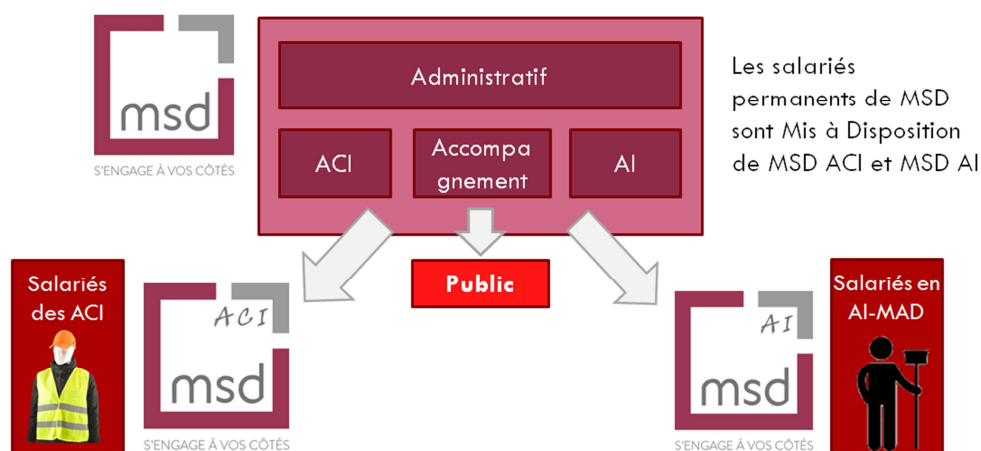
msd
S'ENGAGE À VOS CÔTÉS

Administratif

ACI

Accompa gnement

AI

Les salariés permanents de MSD sont Mis à Disposition de MSD ACI et MSD AI

Public

Salariés des ACI

ACI
msd
S'ENGAGE À VOS CÔTÉS

AI
msd
S'ENGAGE À VOS CÔTÉS

Salariés en AI-MAD